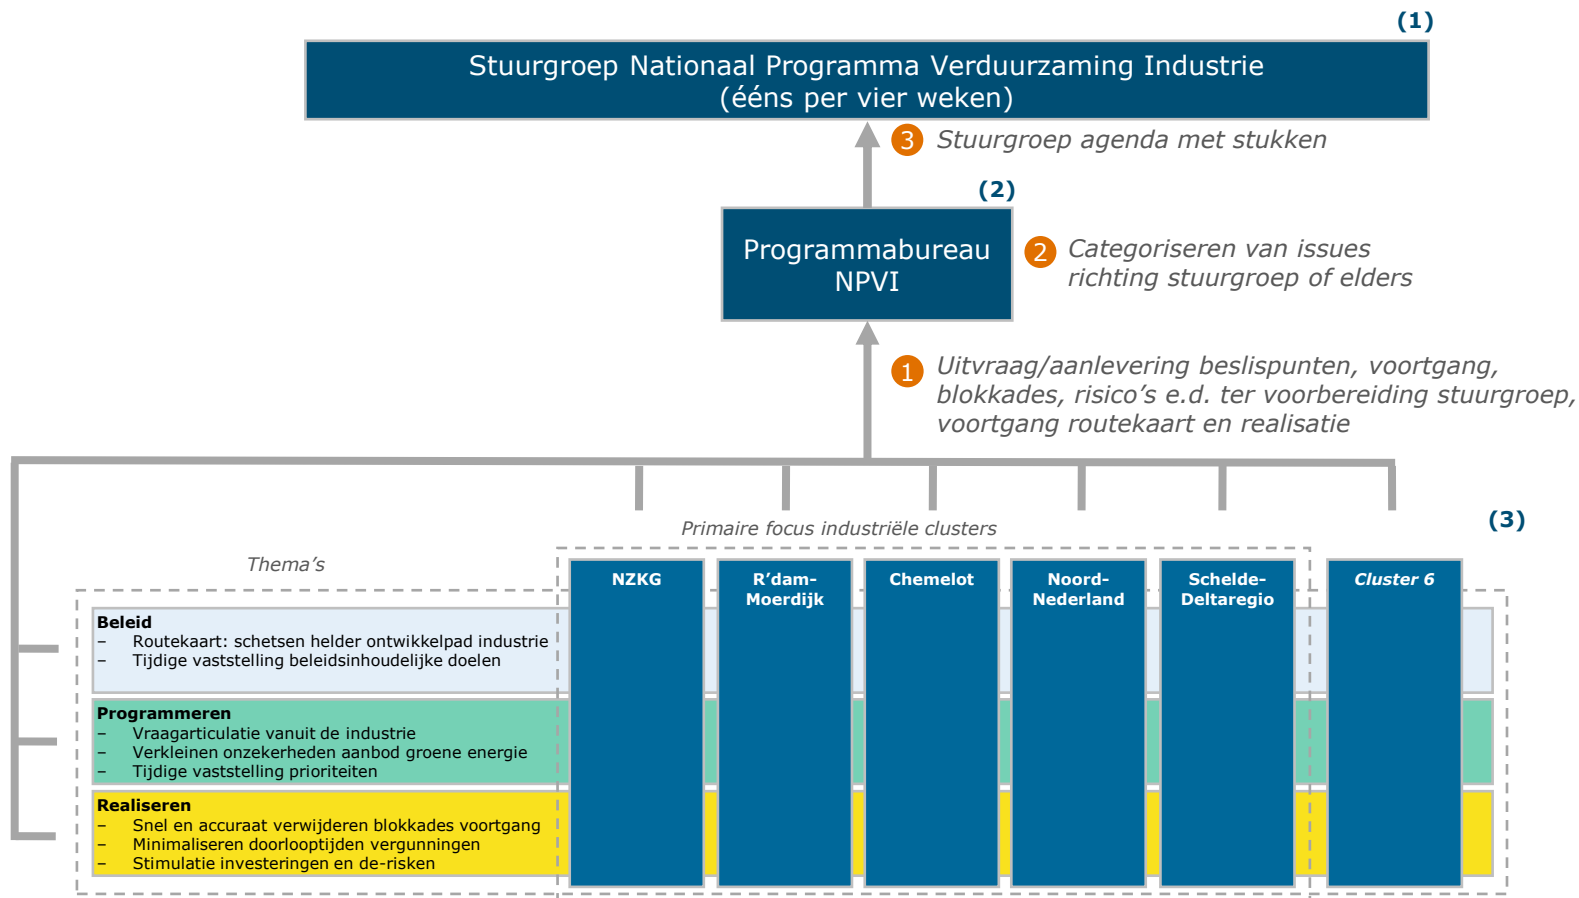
(1)

Stuurgroep Nationaal Programma Verduurzaming Industrie
(ééns per vier weken)

3 Stuurgroep agenda met stukken

(2)

Programmabureau NPVI

2 Categoriseren van issues richting stuurgroep of elders

1 Uitvraag/aanlevering beslispunten, voortgang, blokkades, risico's e.d. ter voorbereiding stuurgroep, voortgang routekaart en realisatie

Primaire focus industriële clusters

(3)

Thema's

Beleid
– Routekaart: schetsen helder ontwikkelpad industrie
– Tijdige vaststelling beleidsinhoudelijke doelen

Programmeren
– Vraagarticulatie vanuit de industrie
– Verkleinen onzekerheden aanbod groene energie
– Tijdige vaststelling prioriteiten

Realiseren
– Snel en accuraat verwijderen blokkades voortgang
– Minimaliseren doorlooptijden vergunningen
– Stimulatie investeringen en de-risken

NZKG

R'dam-Moerdijk

Chemelot

Noord-Nederland

Schelde-Deltaregio

Cluster 6